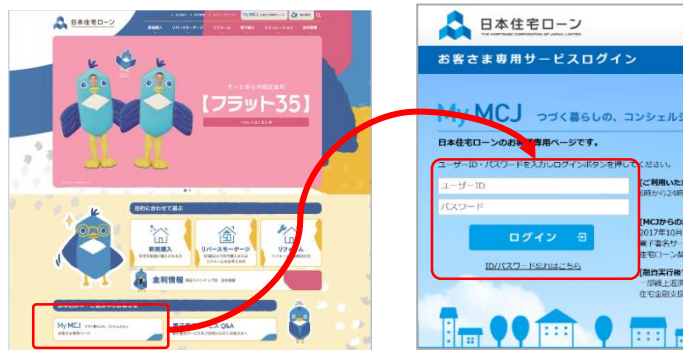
日本住宅ローン

My MCJ

新規購入 リバースモーゲージ リフォーム 借り換え シミュレーション 金利情報

ずっと安心の固定金利

【フラット35】

くわしくはこちら

目的に合わせて選ぶ

新規購入

リバースモーゲージ

リフォーム

金利情報

My MCJ

Q&A

日本住宅ローン

THE MORTGAGE CORPORATION OF JAPAN, LIMITED

お客さま専用サービスログイン

My MCJ つづく暮らしの、コンシェル

日本住宅ローンのお客さま専用ページです。

ユーザーID・パスワードを入力しログインボタンを押してください。

ユーザーID

パスワード

ログイン

ID/パスワード忘れはこちら

[ご利用いた

時から24時

[MCJからの

2017年10月

東子署名サ

住宅ローン

[個人実行後

一部繰上返済

住宅金融支援